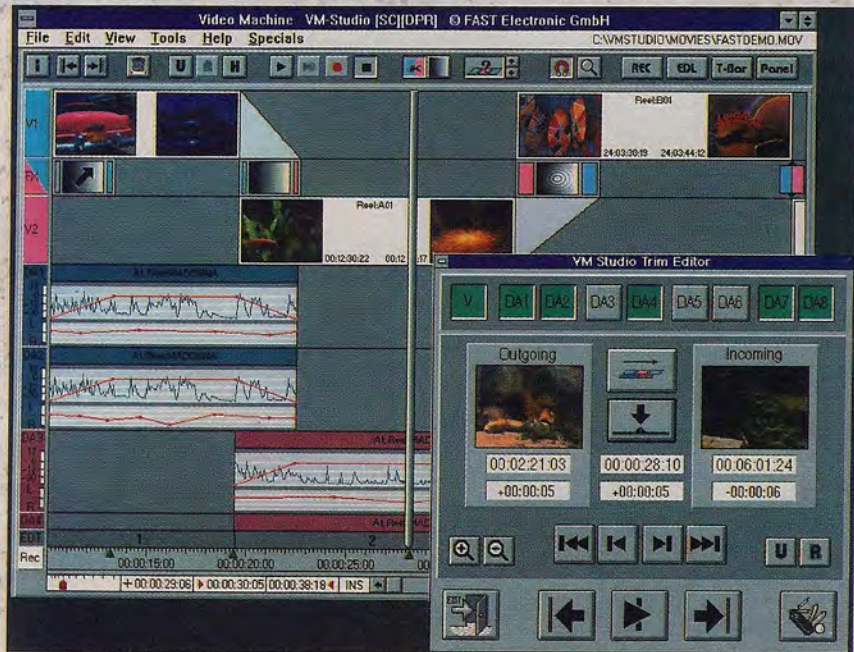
Video Machine VM-Studio [SC][DPR] © FAST Electronic GmbH

File Edit View Tools Help Specials

C:\VMSTUDIO\MOVIES\FASTDEMO.MOV

U H

2

REC EDL T-Bar Panel

V1

Reel:B01

24:03:30:13 24:03:44:12

FX

V2

Reel:A01

00:12:30:22 00:12

DA1

DA2

DA3

A1 Reel:A0

A1 Reel:A0

EDT

1

2

Rec

00:00:15:00 00:00:20:00 00:00:25:00

+ 00:00:29:06 00:00:30:05 00:00:38:18 INS

VM Studio Trim Editor

V DA1 DA2 DA3 DA4 DA5 DA6 DA7 DA8

Outgoing

Incoming

00:02:21:03

00:00:28:10

00:06:01:24

+00:00:05

+00:00:05

-00:00:06

U R

EXIT